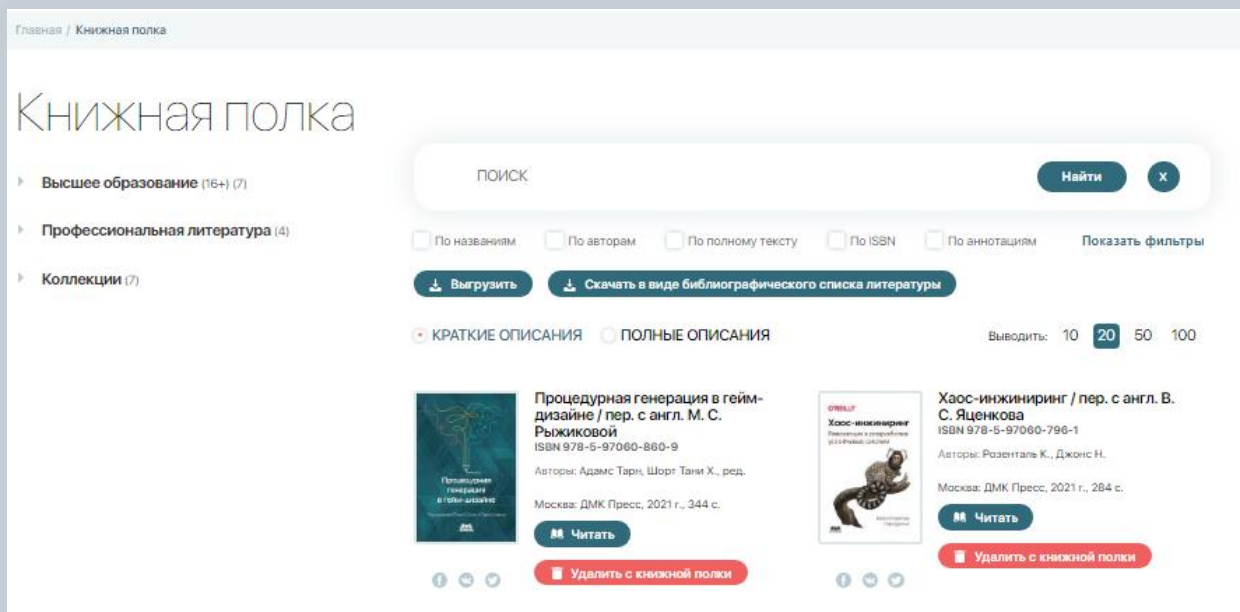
Главная / Книжная полка

Книжная полка

Высшее образование (16+) (7)

Профессиональная литература (4)

Коллекции (7)

ПОИСК

Найти

x

По названиям

По авторам

По полному тексту

По ISBN

По аннотациям

Показать фильтры

Выгрузить

Скачать в виде библиографического списка литературы

КРАТКИЕ ОПИСАНИЯ

ПОЛНЫЕ ОПИСАНИЯ

Выводить: 10 20 50 100

Процедурная генерация в геймдизайне

Процедурная генерация в геймдизайне / пер. с англ. М. С. Рыжиковой
ISBN 978-5-97060-860-9

Авторы: Адамс Тарн, Шорт Тани Х., ред.

Москва: ДМК Пресс, 2021 г., 344 с.

Читать

Удалить с книжной полки

O'REILLY
Хаос-инжиниринг

Хаос-инжиниринг / пер. с англ. В. С. Яценкова
ISBN 978-5-97060-796-1

Авторы: Розенталь К., Джонс Н.

Москва: ДМК Пресс, 2021 г., 284 с.

Читать

Удалить с книжной полки